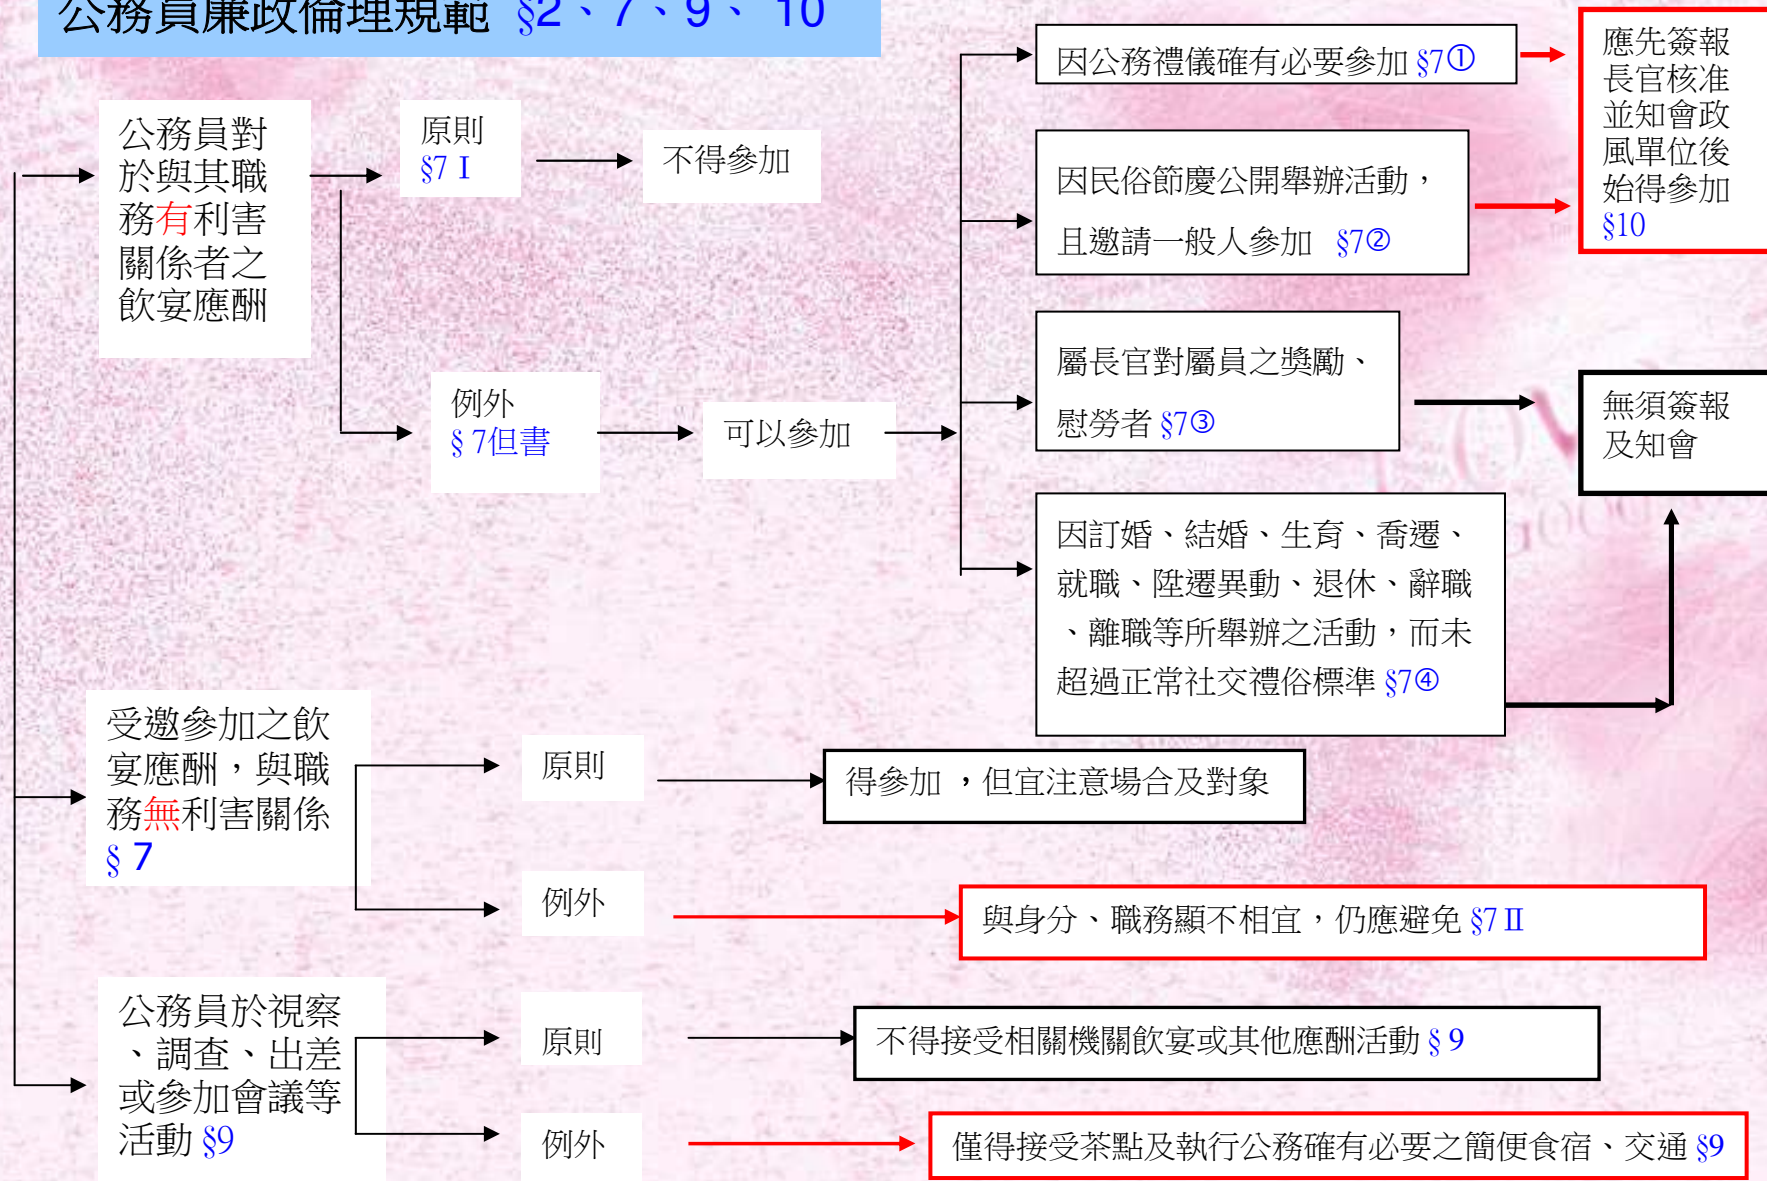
公務員廉政倫理規範 §2、7、9、10

公務員對於與其職務有利害關係者之飲宴應酬

原則 §7 I

不得參加

例外 § 7但書

可以參加

因公務禮儀確有必要參加 §7①

因民俗節慶公開舉辦活動，且邀請一般人參加 §7②

應先簽報長官核准並知會政風單位後始得參加 §10

屬長官對屬員之獎勵、慰勞者 §7③

無須簽報及知會

因訂婚、結婚、生育、喬遷、就職、陞遷異動、退休、辭職、離職等所舉辦之活動，而未超過正常社交禮俗標準 §7④

受邀參加之飲宴應酬，與職務無利害關係 § 7

原則

得參加 ，但宜注意場合及對象

例外

與身分、職務顯不相宜，仍應避免 §7 II

公務員於視察、調查、出差或參加會議等活動 §9

原則

不得接受相關機關飲宴或其他應酬活動 § 9

例外

僅得接受茶點及執行公務確有必要之簡便食宿、交通 §9